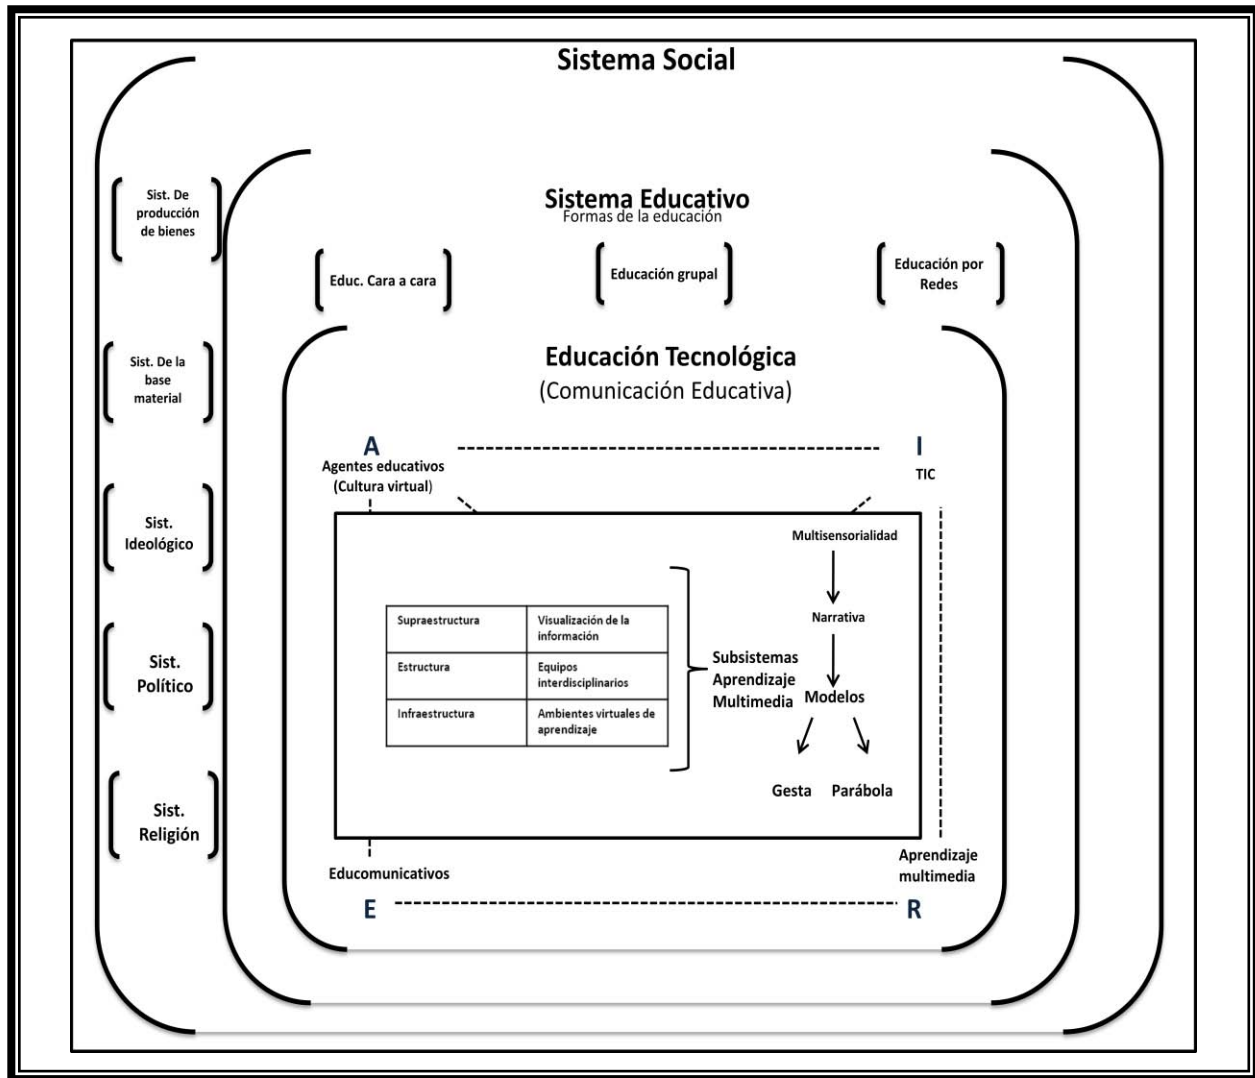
Sistema Social

Sist. De producción de bienes

Sist. De la base material

Sist. Ideológico

Sist. Político

Sist. Religión

Sistema Educativo
Formas de la educación

Educ. Cara a cara

Educación grupal

Educación por Redes

Educación Tecnológica
(Comunicación Educativa)

A
Agentes educativos (Cultura virtual)

I
TIC

| Supraestructura | Visualización de la información |
|---|---|
| Estructura | Equipos interdisciplinarios |
| Infraestructura | Ambientes virtuales de aprendizaje |

Subsistemas Aprendizaje Multimedia

Multisensorialidad

Narrativa

Modelos

Gesta

Parábola

Educomunicativos

E

Aprendizaje multimedia

R